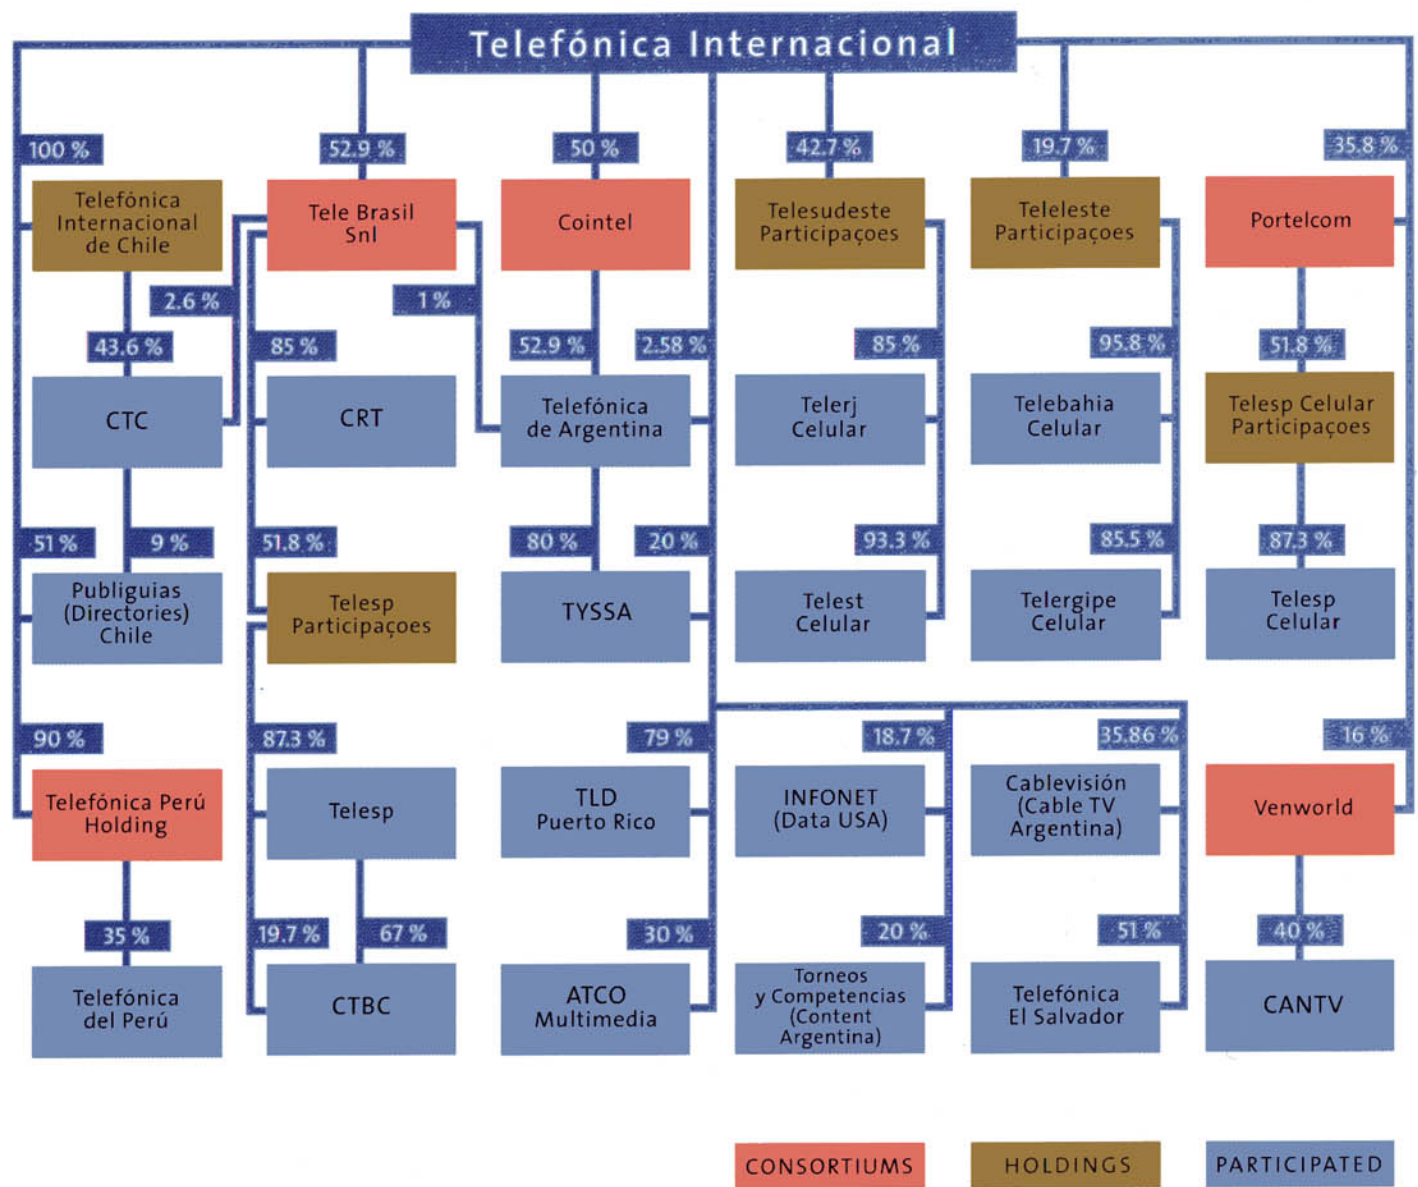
Telefónica Internacional

100 %
Telefónica Internacional de Chile
2.6 %
43.6 %
CTC
51 %
9 %
Publiguias (Directories) Chile
90 %
Telefónica Perú Holding
35 %
Telefónica del Perú

52.9 %
Tele Brasil Snl
1 %
85 %
CRT
51.8 %
Telesp Participaçoes
87.3 %
Telesp
19.7 %
67 %
CTBC

50 %
Cointel
52.9 %
2.58 %
Telefónica de Argentina
80 %
20 %
TYSSA
79 %
TLD Puerto Rico
30 %
ATCO Multimedia

42.7 %
Telesudeste Participaçoes
85 %
Telerj Celular
93.3 %
Telest Celular
18.7 %
INFONET (Data USA)
20 %
Torneos y Competencias (Content Argentina)

19.7 %
Teleleste Participaçoes
95.8 %
Telebahia Celular
85.5 %
Telergipe Celular
35.86 %
Cablevisión (Cable TV Argentina)
51 %
Telefónica El Salvador

35.8 %
Portelcom
51.8 %
Telesp Celular Participaçoes
87.3 %
Telesp Celular
16 %
Venworld
40 %
CANTV

CONSORTIUMS
HOLDINGS
PARTICIPATED